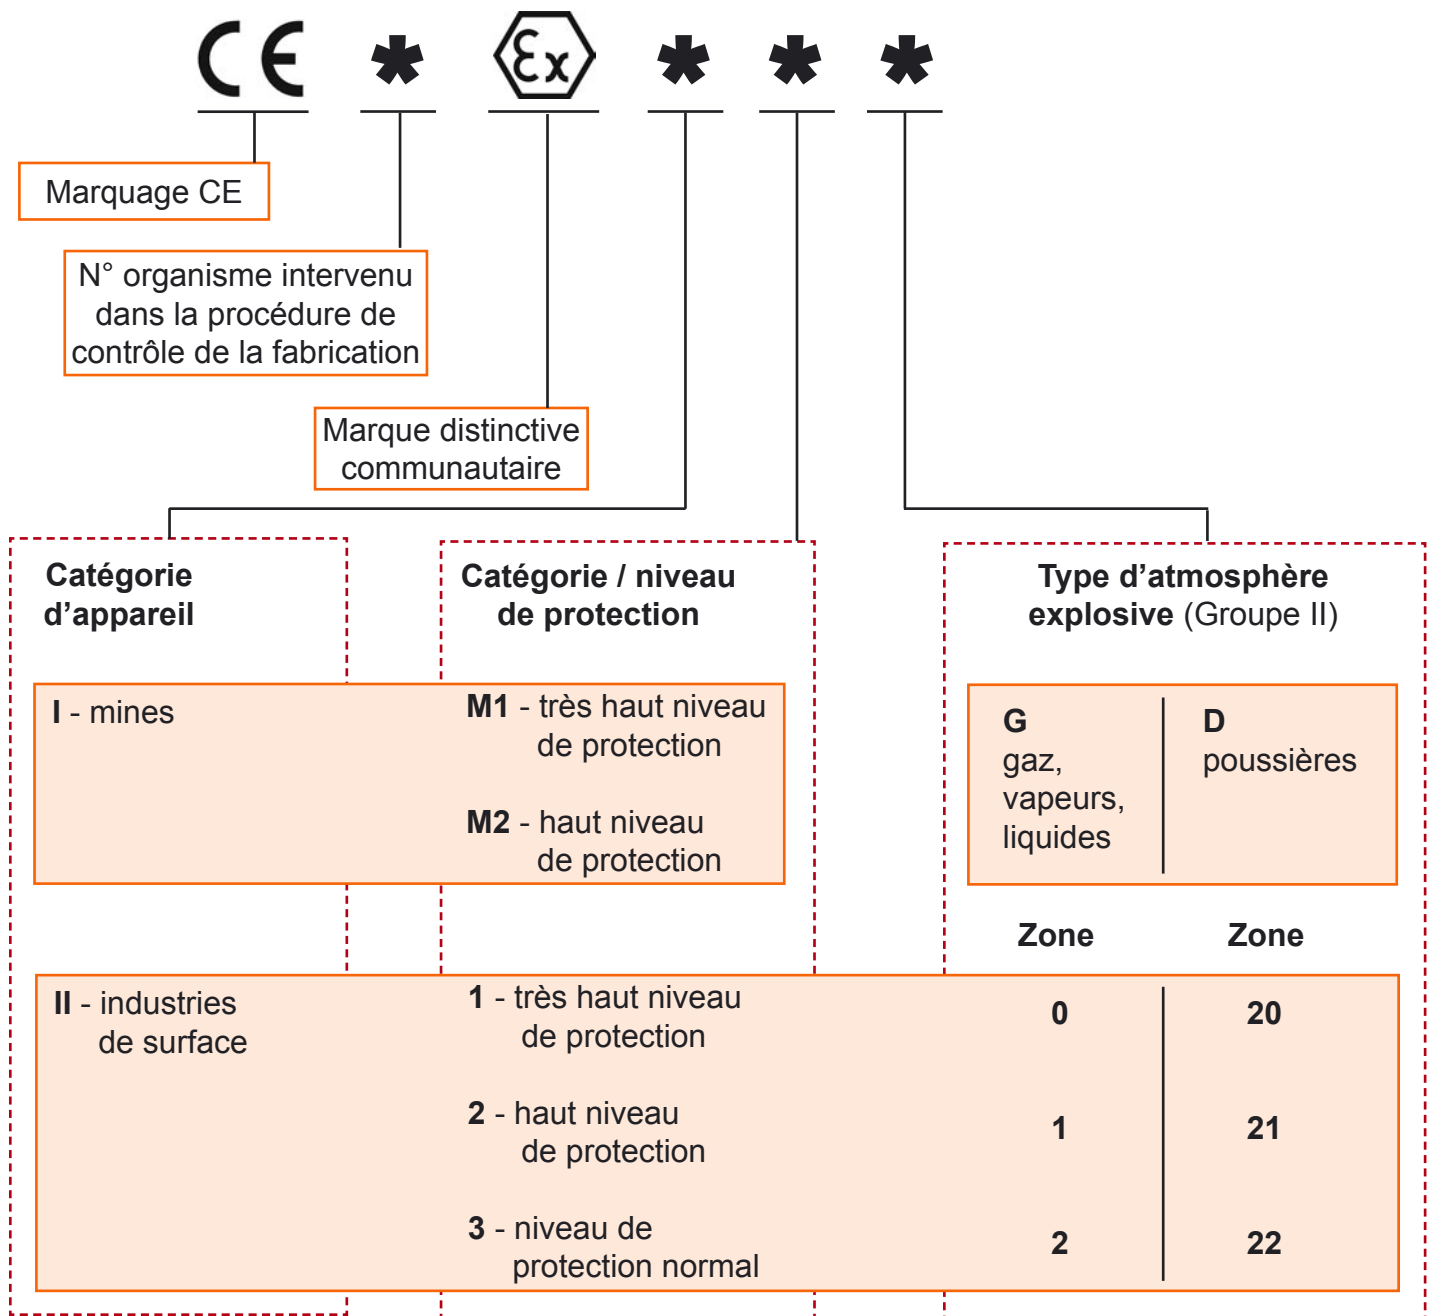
CE * Ex * * *

Marquage CE

N° organisme intervenu dans la procédure de contrôle de la fabrication

Marque distinctive communautaire

Catégorie d'appareil

Catégorie / niveau de protection

Type d'atmosphère explosive (Groupe II)

I - mines

M1 - très haut niveau de protection

M2 - haut niveau de protection

G
gaz, vapeurs, liquides

D
poussières

Zone

Zone

II - industries de surface

1 - très haut niveau de protection

2 - haut niveau de protection

3 - niveau de protection normal

| 0 | 20 |
|---|---|
| 1 | 21 |
| 2 | 22 |